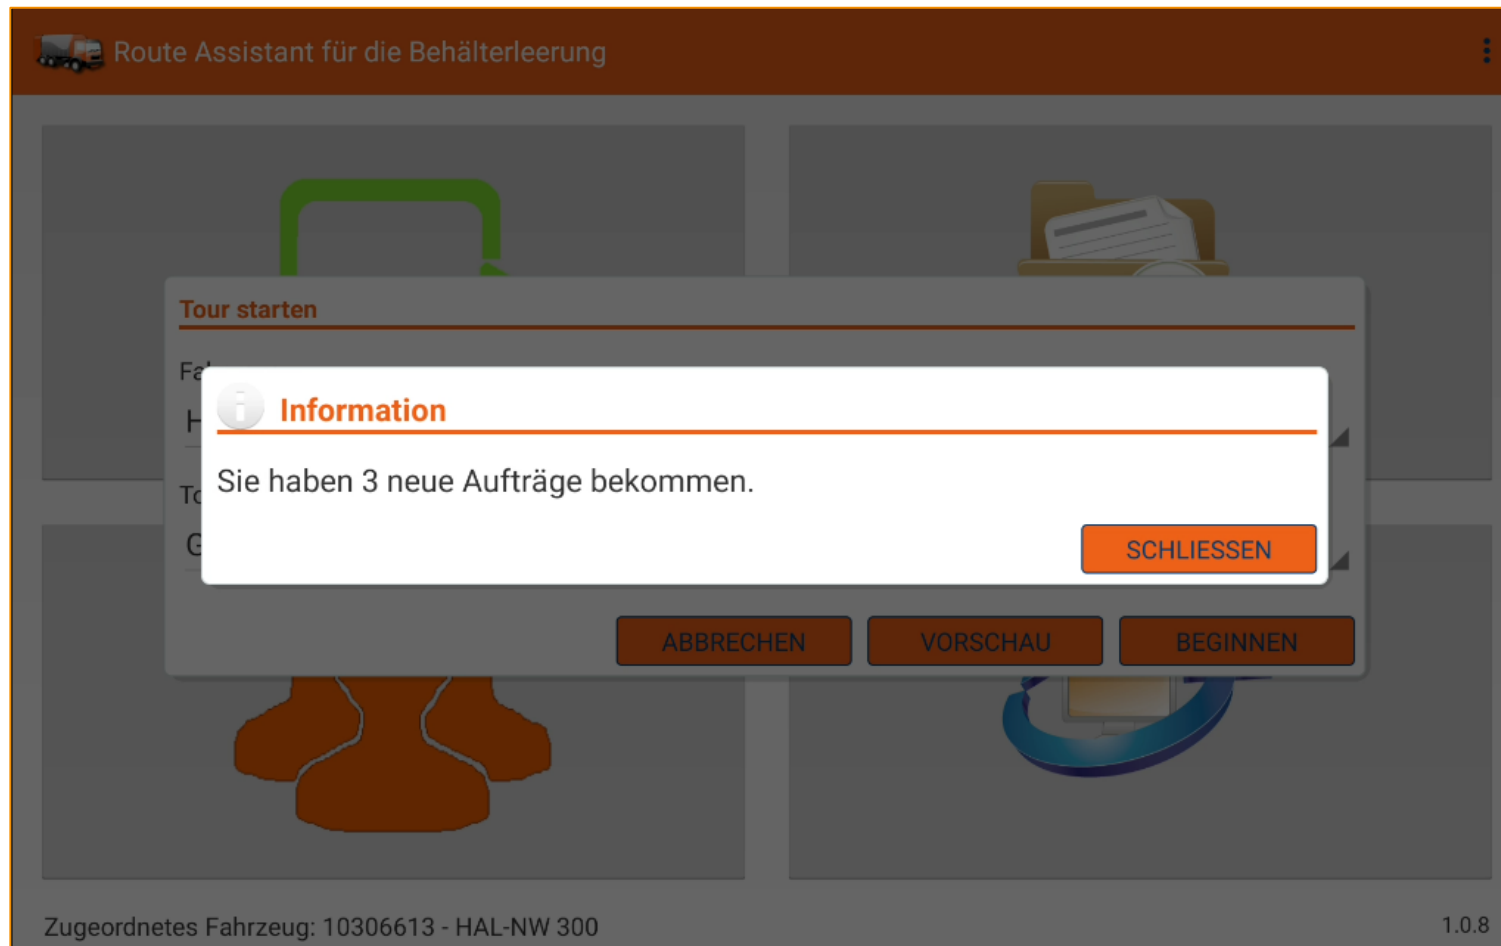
Route Assistant für die Behälterleerung

Tour starten

Fa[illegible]

H

To

G

Information

Sie haben 3 neue Aufträge bekommen.

SCHLIESSEN

ABBRECHEN

VORSCHAU

BEGINNEN

Zugeordnetes Fahrzeug: 10306613 - HAL-NW 300

1.0.8